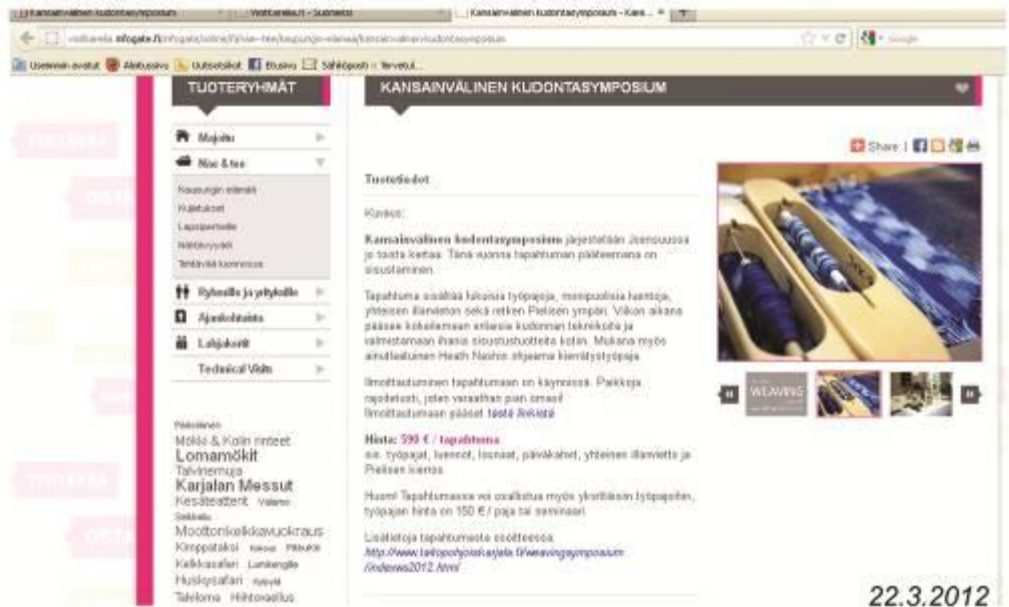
Kansainvälinen kudontasymposium | Visitkarelia.fi - Suomeksi | Kansainvälinen kudontasymposium - Kare... | +

visitkarelia.infogate.fi/infogate/online/fi/nae-ja-tee/kaupungin-elamaa/kansainvalinen-kudontasymposium

Google

Useimmin avatut | Aloitussivu | Uutisotsikot | Etusivu | Sähköposti :: Tervetul...

TUOTERYHMÄT

Majoitu

Näe & tee

Kaupungin elämää
Kulttuuri
Lapsiperheille
Nähtävyydet
Tehtävää luonnossa

Ryhmille ja yrityksille

Ajankohtaista

Lahjakortit

Technical Visits

Paikallinen
Mökki & Kolin rinteet
Lomamökit
Talvinemuja
Karjalan Messut
Kesäteatteri Valamo
Seikkailu
Moottorikelkkavuokraus
Kimppataksi Kirkot Pilkki
Kalkkasalon Lumikenkä
Huskysafari Kylpylä
Taleloma Hiihtovaellus

KANSAINVÄLINEN KUDONTASYMPOSIUM

Share |

Tuotetiedot

Kuvaus:

Kansainvälinen kudontasymposium järjestetään Joensuussa jo toista kertaa. Tänä vuonna tapahtuman pääteemana on sisustaminen.

Tapahtuma sisältää lukuisia työpajoja, monipuolisia luentoja, yhteisen illanvieton sekä retken Pielisen ympäri. Viikon aikana pääsee kokeilemaan erilaisia kudonnan tekniikoita ja valmistamaan ihania sisustustuotteita kotiin. Mukana myös ainutlaatuinen Heath Nashin ohjaama kierrätystyöpaja.

Ilmoittautuminen tapahtumaan on käynnissä. Paikkoja rajoitetusti, joten varaathan pian omasi! Ilmoittautumaan pääset tästä linkistä

Hinta: 590 € / tapahtuma
mm. työpajat, luennot, lounaat, päiväkahvit, yhteinen illanvietto ja Pielisen kierros.

Huom! Tapahtumassa voi osallistua myös yksittäisiin työpajoihin, työpajan hinta on 150 € / paja tai seminaari.

Lisätietoja tapahtumasta osoitteessa:
http://www.taitopohjoiskarjala.fi/weavingsymposium/indexws2012.html

WEAVING

22.3.2012